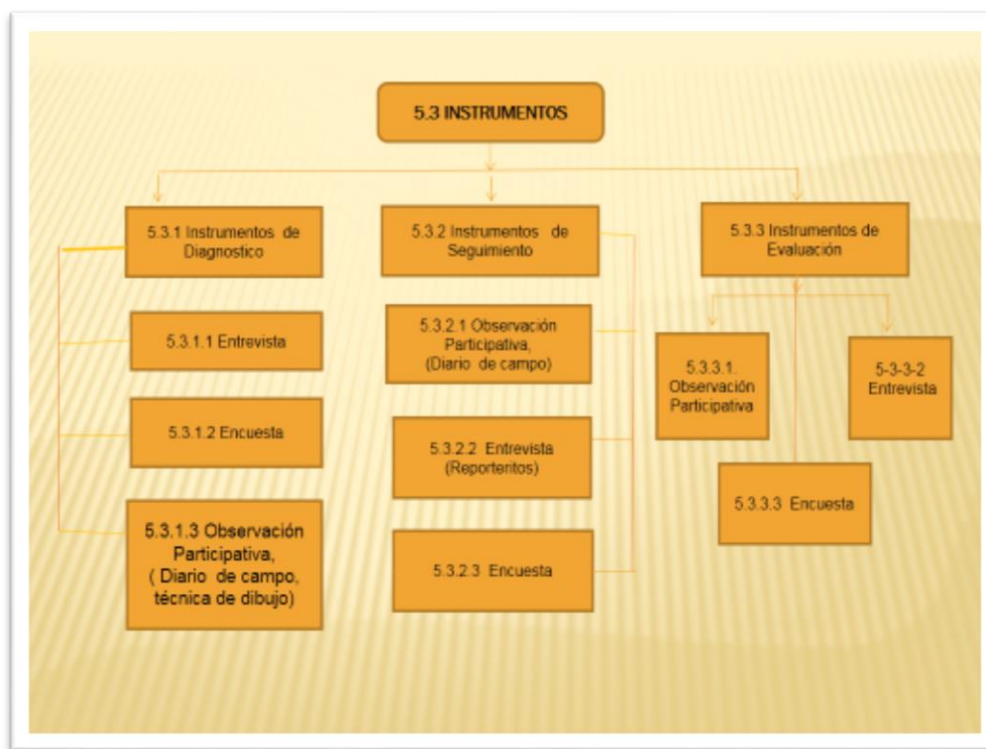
5.3 INSTRUMENTOS

5.3.1 Instrumentos de Diagnostico

5.3.1.1 Entrevista

5.3.1.2 Encuesta

5.3.1.3 Observación Participativa, ( Diario de campo, técnica de dibujo)

5.3.2 Instrumentos de Seguimiento

5.3.2.1 Observación Participativa, (Diario de campo)

5.3.2.2 Entrevista (Reporteritos)

5.3.2.3 Encuesta

5.3.3 Instrumentos de Evaluación

5.3.3.1. Observación Participativa

5-3-3-2 Entrevista

5.3.3.3 Encuesta